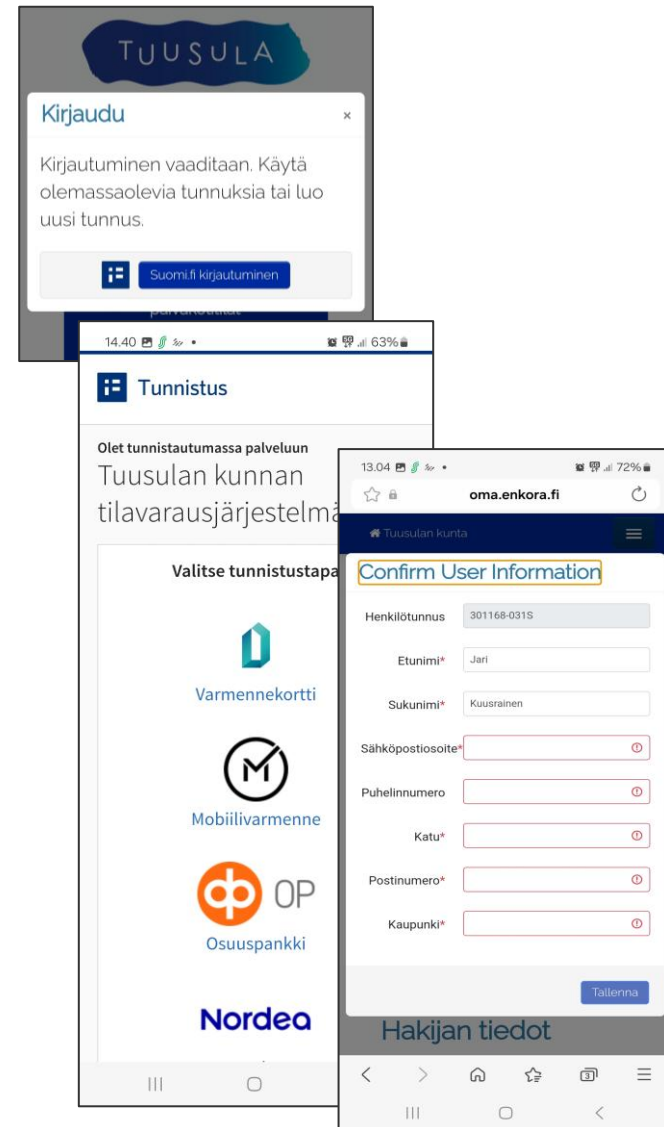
TUUSULA

Kirjaudu ×

Kirjautuminen vaaditaan. Käytä olemassaolevia tunnuksia tai luo uusi tunnus.

Suomi.fi kirjautuminen

14.40 63%

Tunnistus

Olet tunnistautumassa palveluun
Tuusulan kunnan tilavarausjärjestelmä

Valitse tunnistustapa

Varmennekortti

Mobiilivarmenne

OP
Osuuspankki

Nordea

13.04 72%

oma.enkora.fi

Tuusulan kunta

Confirm User Information

Henkilötunnus 301168-031S

Etunimi* Jari

Sukunimi* Kuusrainen

Sähköpostiosoite*

Puhelinnumero

Katu*

Postinumero*

Kaupunki*

Tallenna

Hakijan tiedot